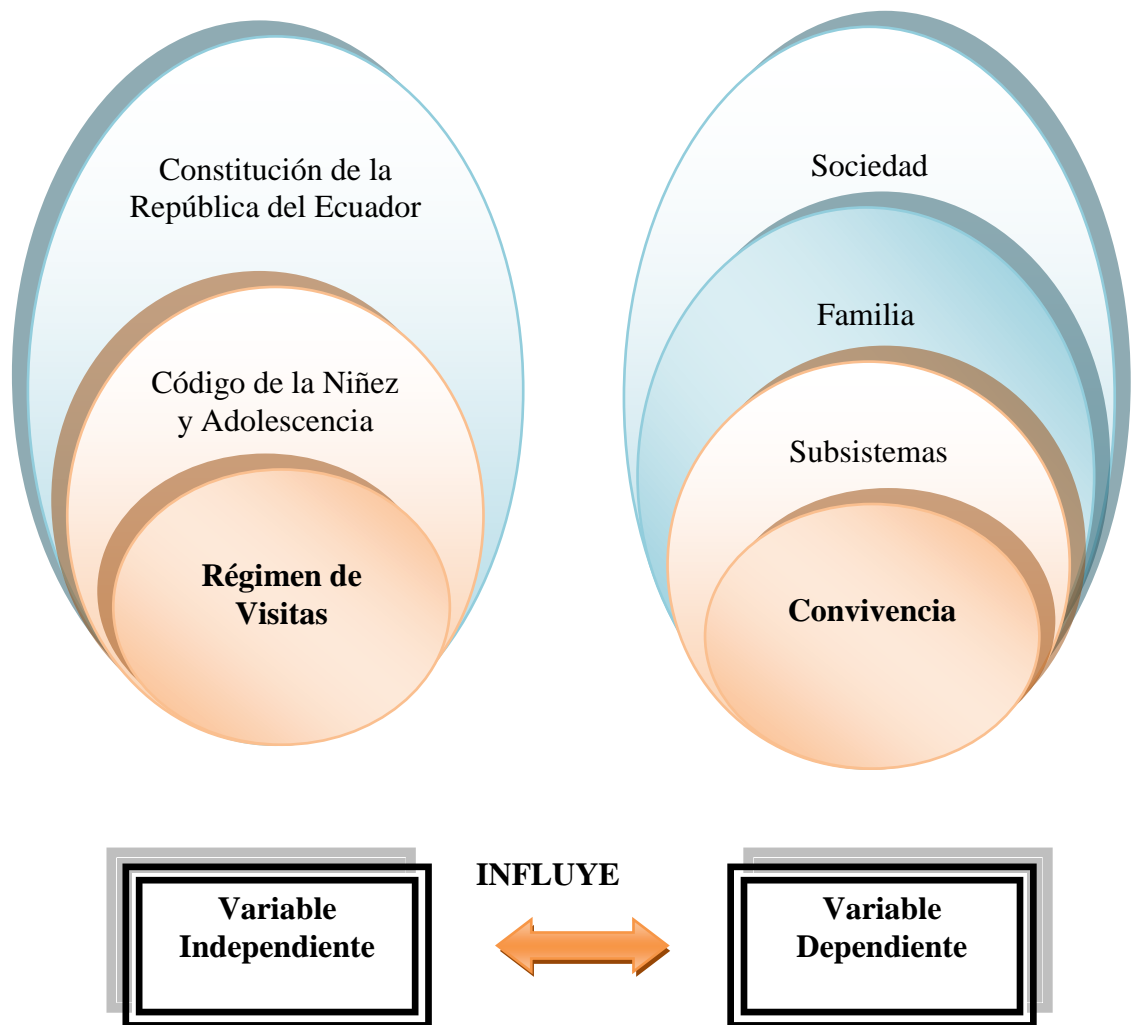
Constitución de la República del Ecuador

Código de la Niñez y Adolescencia

**Régimen de Visitas**

Sociedad

Familia

Subsistemas

**Convivencia**

**Variable Independiente**

**INFLUYE**

**Variable Dependiente**